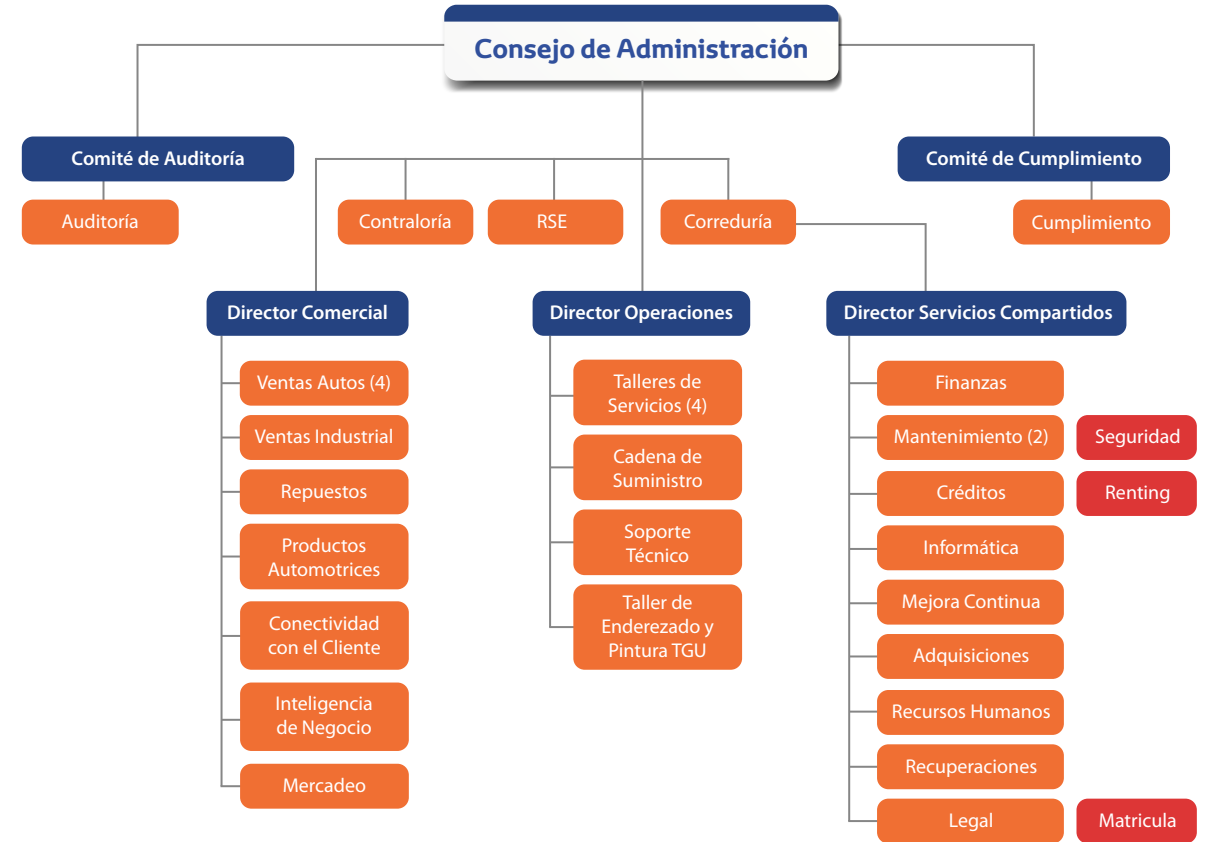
Consejo de Administración

Comité de Auditoría

Auditoría

Contraloría

RSE

Correduría

Comité de Cumplimiento

Cumplimiento

Director Comercial

Ventas Autos (4)

Ventas Industrial

Repuestos

Productos Automotrices

Conectividad con el Cliente

Inteligencia de Negocio

Mercadeo

Director Operaciones

Talleres de Servicios (4)

Cadena de Suministro

Soporte Técnico

Taller de Enderezado y Pintura TGU

Director Servicios Compartidos

Finanzas

Mantenimiento (2)

Seguridad

Créditos

Renting

Informática

Mejora Continua

Adquisiciones

Recursos Humanos

Recuperaciones

Legal

Matricula